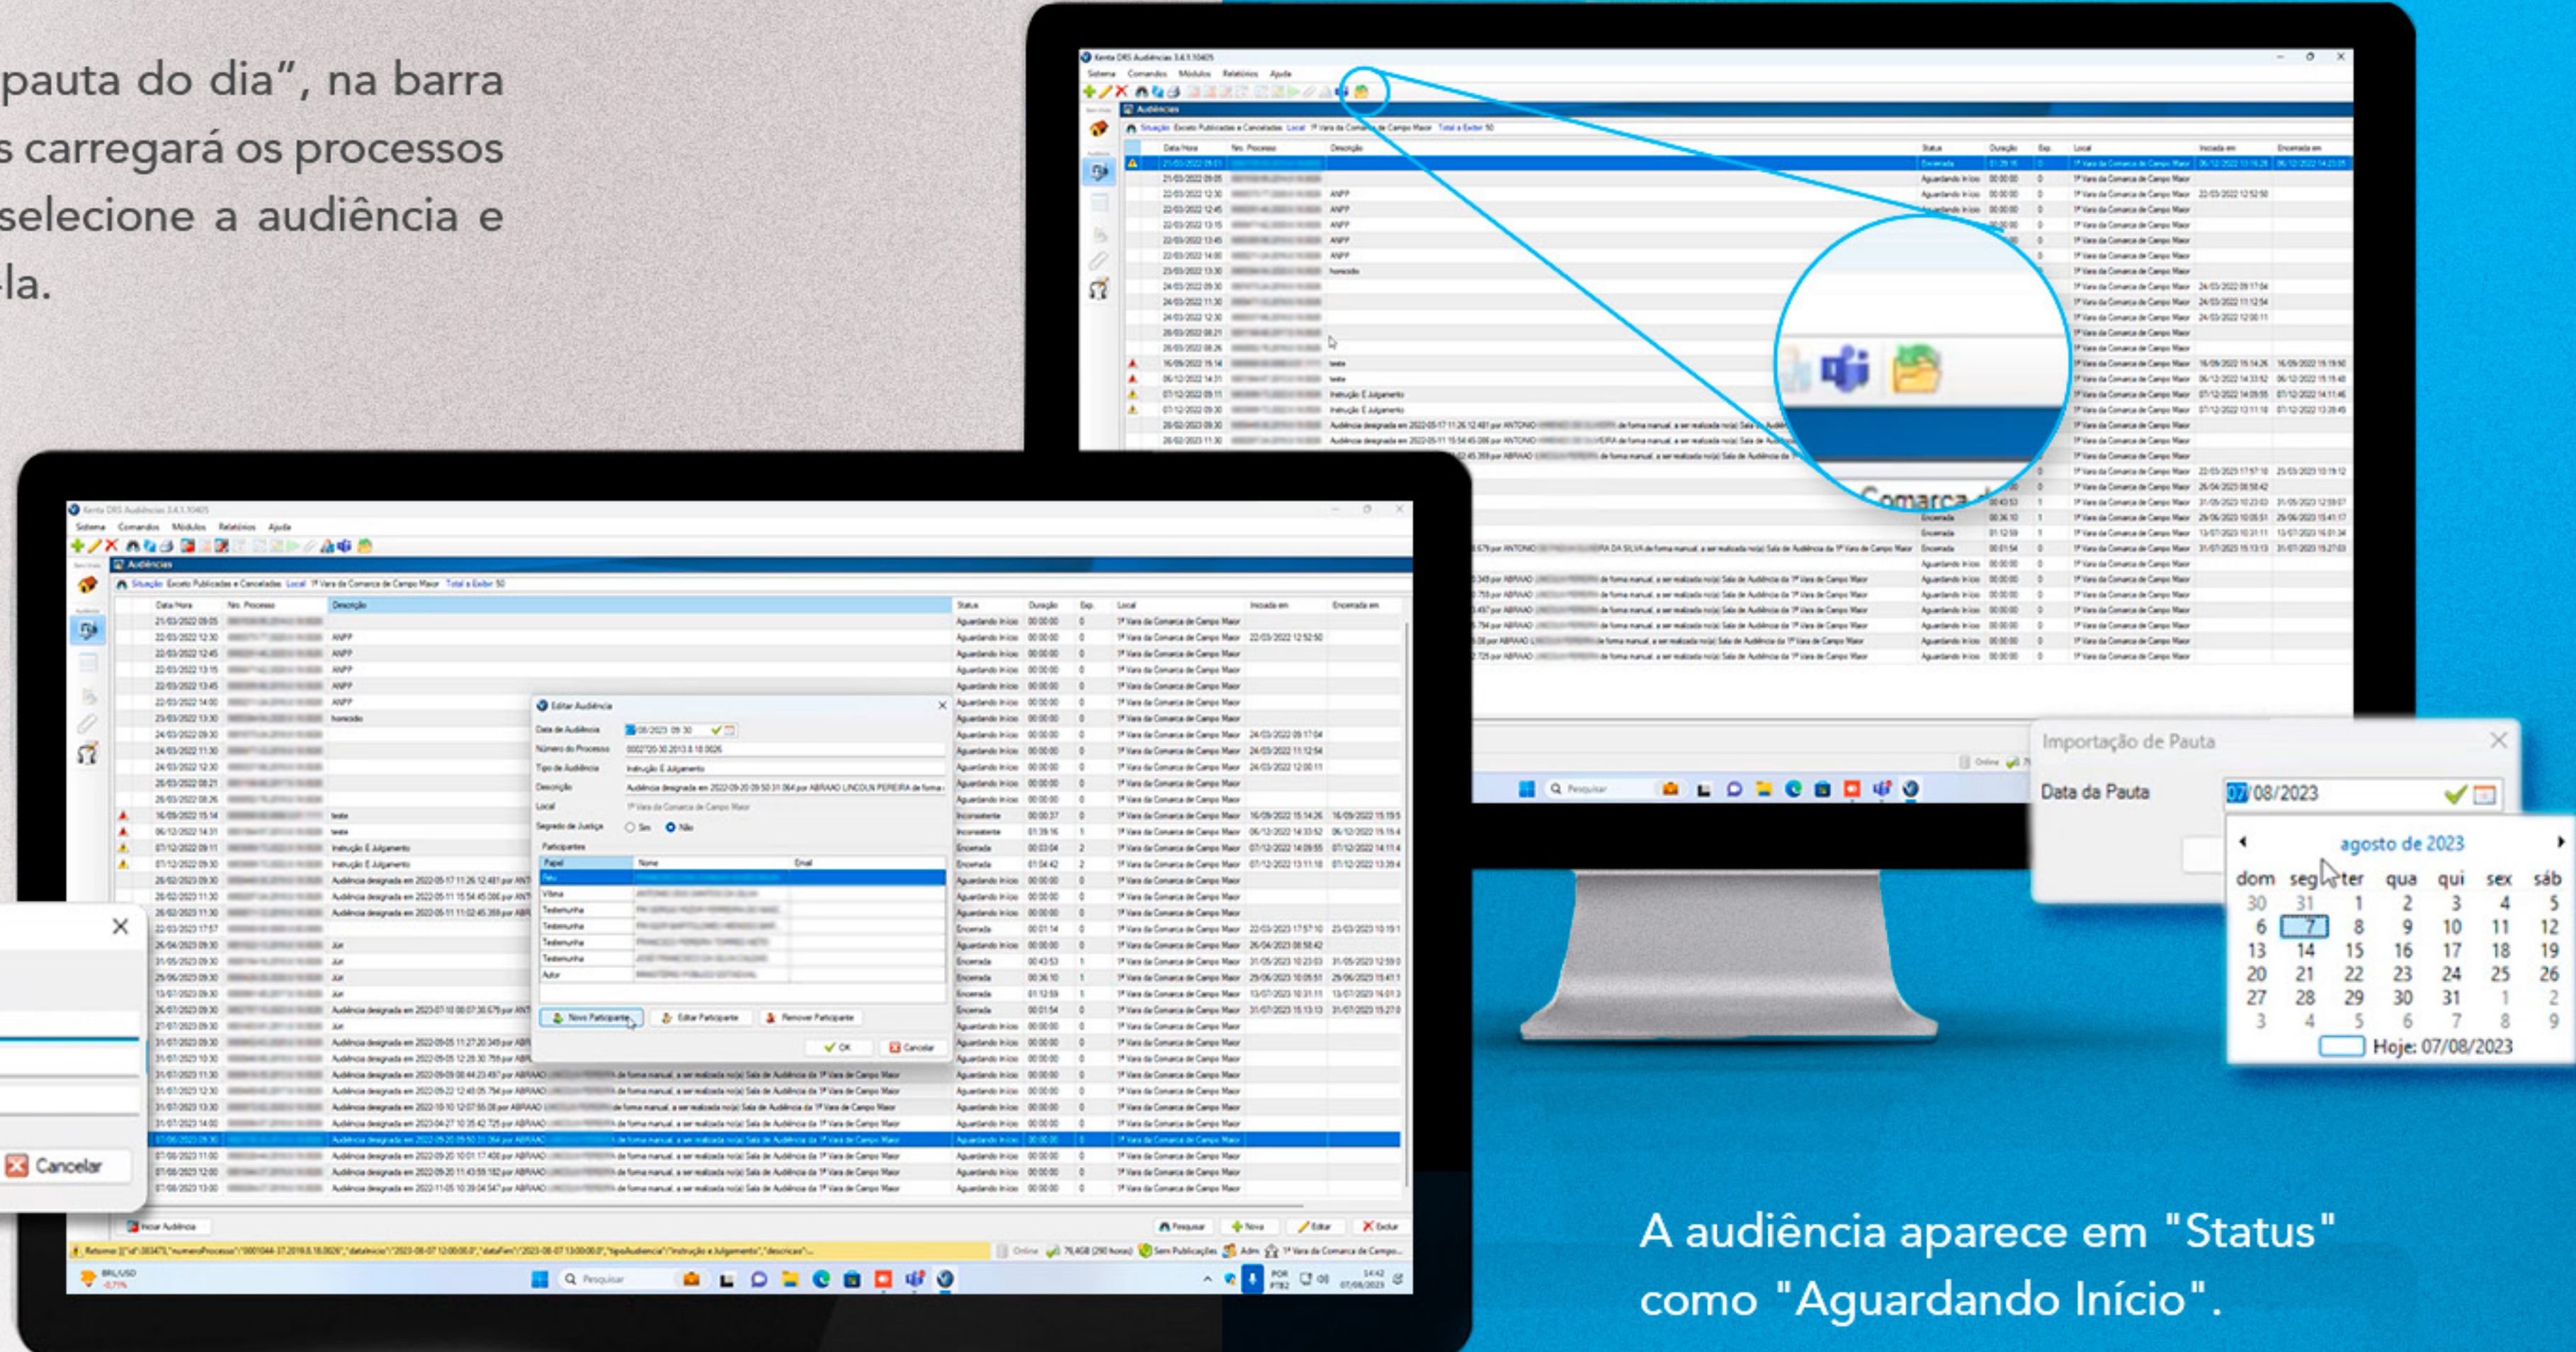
pauta do dia", na barra
s carregará os processos
selecione a audiência e
-la.

Comarca

Importação de Pauta

Data da Pauta 07/08/2023

agosto de 2023

| dom | seg | ter | qua | qui | sex | sáb |
|---|---|---|---|---|---|---|
| 30 | 31 | 1 | 2 | 3 | 4 | 5 |
| 6 | 7 | 8 | 9 | 10 | 11 | 12 |
| 13 | 14 | 15 | 16 | 17 | 18 | 19 |
| 20 | 21 | 22 | 23 | 24 | 25 | 26 |
| 27 | 28 | 29 | 30 | 31 | 1 | 2 |
| 3 | 4 | 5 | 6 | 7 | 8 | 9 |

Hoje: 07/08/2023

Cancelar

Editar Audiência

Novo Participante Editar Participante Remover Participante

OK Cancelar

A audiência aparece em "Status" como "Aguardando Início".